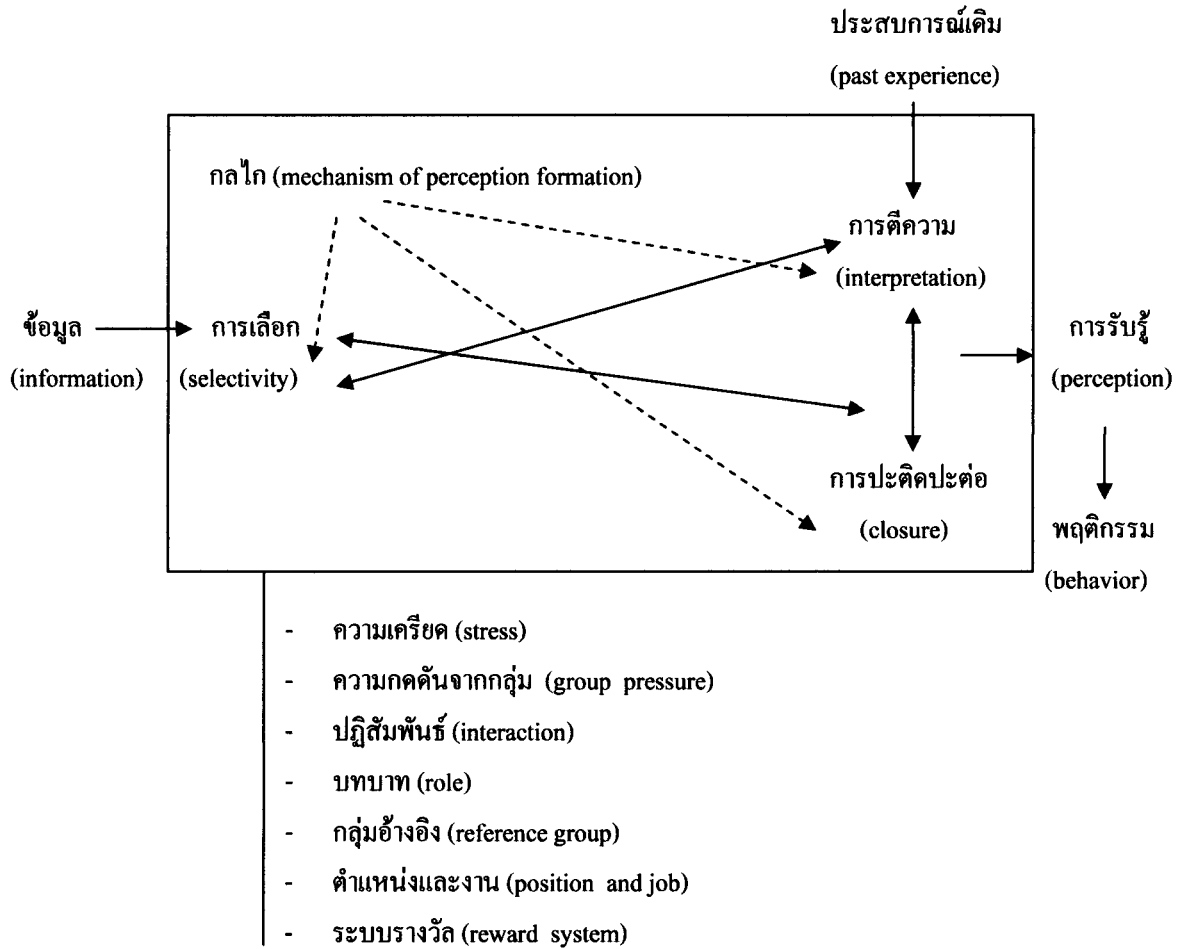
ประสบการณ์เดิม
(past experience)

กลไก (mechanism of perception formation)

การตีความ
(interpretation)

ข้อมูล
(information)

การเลือก
(selectivity)

การรับรู้
(perception)

การปะติดปะต่อ
(closure)

พฤติกรรม
(behavior)

- ความเครียด (stress)
- ความกดดันจากกลุ่ม (group pressure)
- ปฏิสัมพันธ์ (interaction)
- บทบาท (role)
- กลุ่มอ้างอิง (reference group)
- ตำแหน่งและงาน (position and job)
- ระบบรางวัล (reward system)